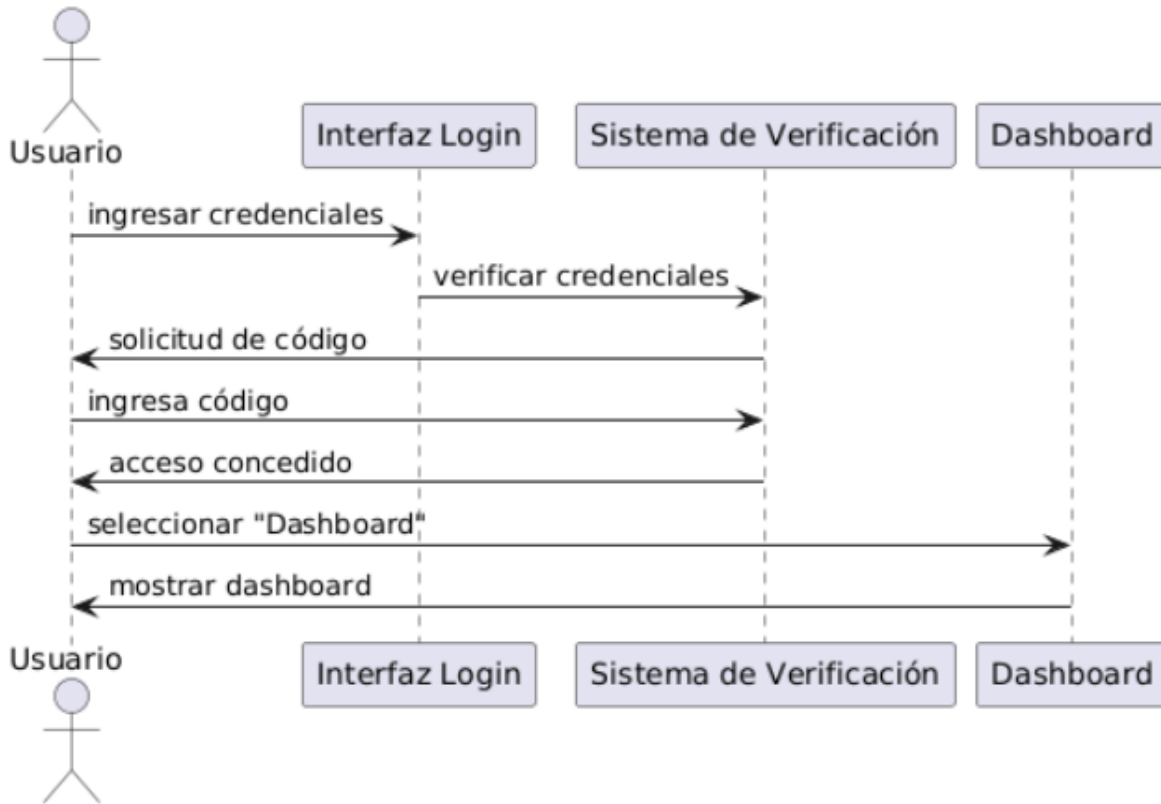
Usuario

Interfaz Login

Sistema de Verificación

Dashboard

ingresar credenciales

verificar credenciales

solicitud de código

ingresa código

acceso concedido

seleccionar "Dashboard"

mostrar dashboard

Usuario

Interfaz Login

Sistema de Verificación

Dashboard